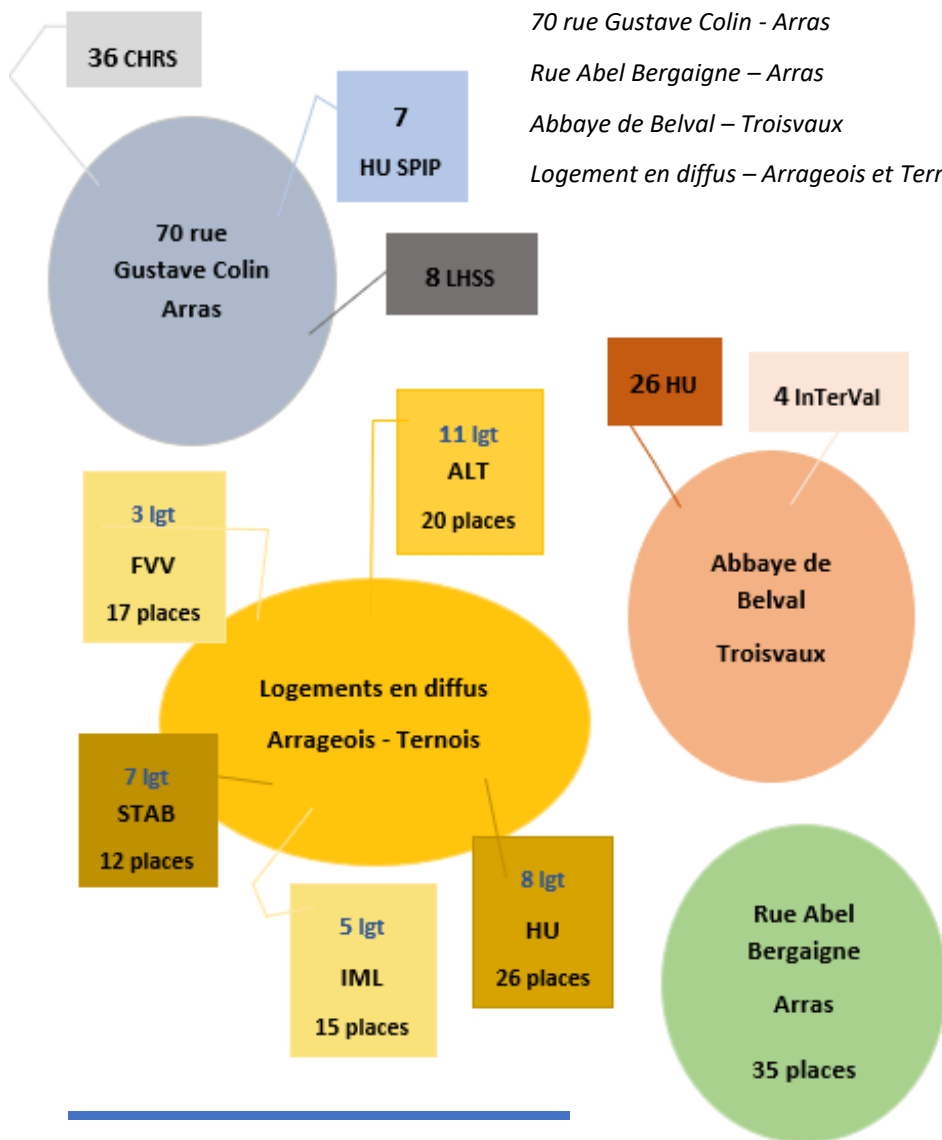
70 rue Gustave Colin - Arras

Rue Abel Bergaigne – Arras

Abbaye de Belval – Troisvaux

Logement en diffus – Arrageois et Terr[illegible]

36 CHRS

7

HU SPIP

70 rue Gustave Colin Arras

8 LHSS

26 HU

4 InTerVal

Abbaye de Belval

Troisvaux

11 lgt

ALT

20 places

3 lgt

FVV

17 places

Logements en diffus

Arrageois - Ternois

7 lgt

STAB

12 places

8 lgt

HU

26 places

5 lgt

IML

15 places

Rue Abel Bergaigne

Arras

35 places